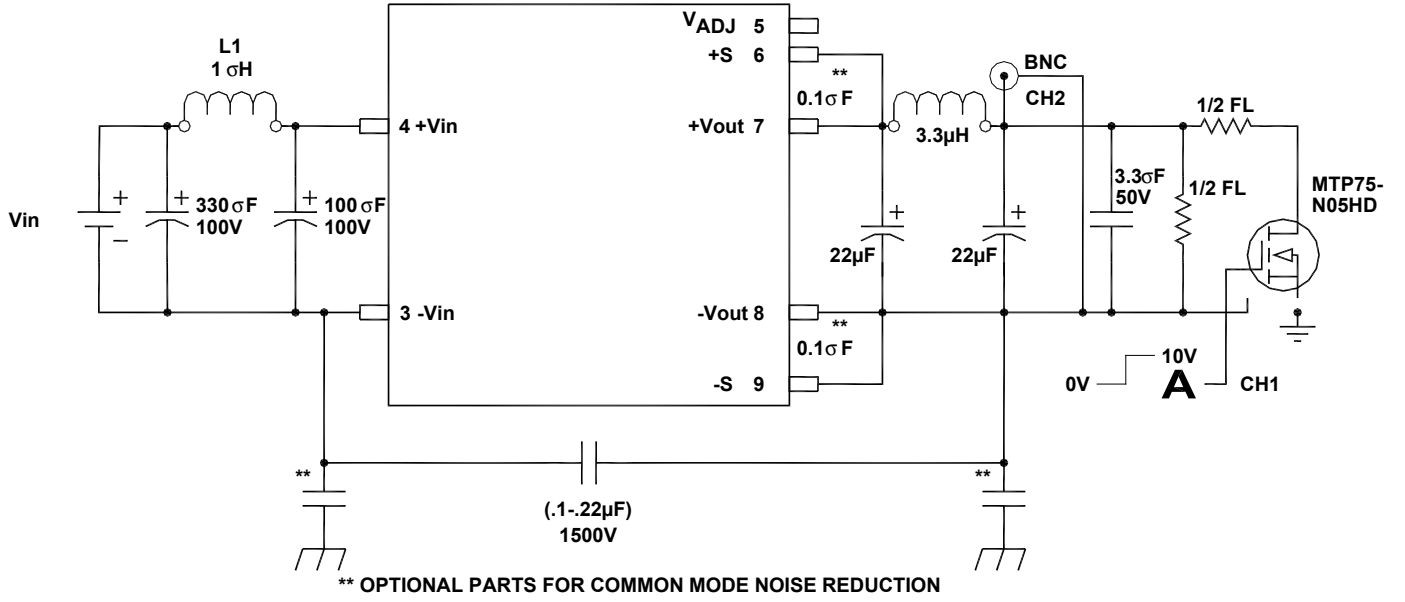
L1
1 σH

$V_{ADJ}$ 5
+S 6
**
0.1σ F
+Vout 7
4 +Vin
3.3μH
BNC
CH2
1/2 FL
3.3σF
50V
1/2 FL
MTP75-
N05HD
Vin
330σF
100V
100σF
100V
22μF
22μF
3 -Vin
-Vout 8
**
0.1σ F
-S 9
10V
0V
A
CH1
**
(.1-.22μF)
1500V
**
** OPTIONAL PARTS FOR COMMON MODE NOISE REDUCTION